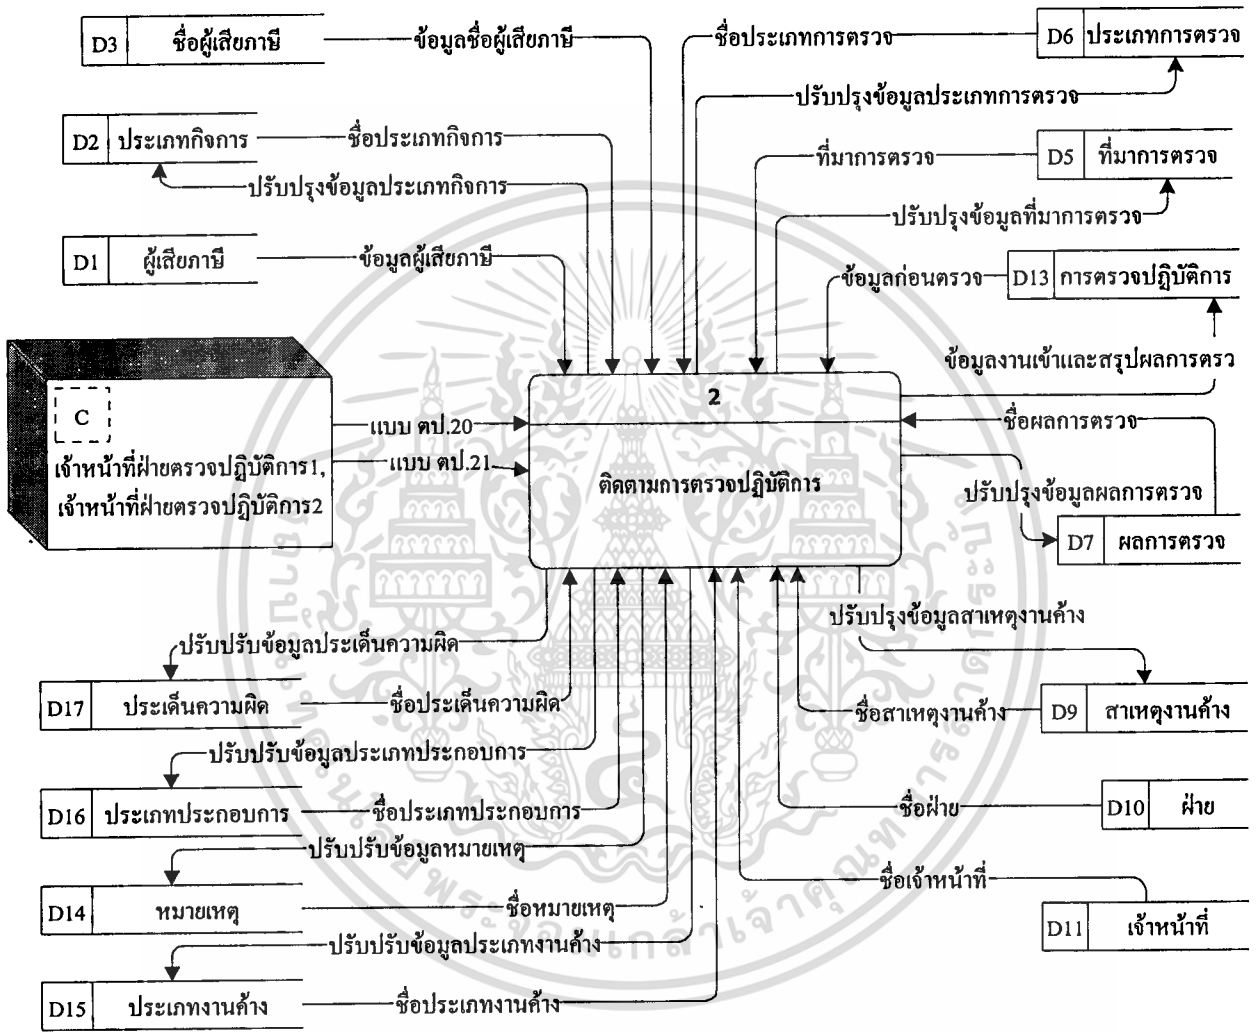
D3 ชื่อผู้เสียภาษี
ข้อมูลชื่อผู้เสียภาษี
ชื่อประเภทการตรวจ
D6 ประเภทการตรวจ
ปรับปรุงข้อมูลประเภทการตรวจ
D2 ประเภทกิจการ
ชื่อประเภทกิจการ
ปรับปรุงข้อมูลประเภทกิจการ
ที่มาการตรวจ
D5 ที่มาการตรวจ
ปรับปรุงข้อมูลที่มาการตรวจ
D1 ผู้เสียภาษี
ข้อมูลผู้เสียภาษี
ข้อมูลก่อนตรวจ
D13 การตรวจปฏิบัติการ
ข้อมูลงานเข้าและสรุปผลการตรว
C
เจ้าหน้าที่ฝ่ายตรวจปฏิบัติการ1, เจ้าหน้าที่ฝ่ายตรวจปฏิบัติการ2
แบบ ตป.20
แบบ ตป.21
2
ติดตามการตรวจปฏิบัติการ
ชื่อผลการตรวจ
ปรับปรุงข้อมูลผลการตรวจ
D7 ผลการตรวจ
ปรับปรุงข้อมูลสาเหตุงานค้าง
ปรับปรับข้อมูลประเด็นความผิด
D17 ประเด็นความผิด
ชื่อประเด็นความผิด
ชื่อสาเหตุงานค้าง
D9 สาเหตุงานค้าง
ปรับปรับข้อมูลประเภทประกอบการ
D16 ประเภทประกอบการ
ชื่อประเภทประกอบการ
ชื่อฝ่าย
D10 ฝ่าย
ปรับปรับข้อมูลหมายเหตุ
ชื่อเจ้าหน้าที่
D14 หมายเหตุ
ชื่อหมายเหตุ
D11 เจ้าหน้าที่
ปรับปรับข้อมูลประเภทงานค้าง
D15 ประเภทงานค้าง
ชื่อประเภทงานค้าง